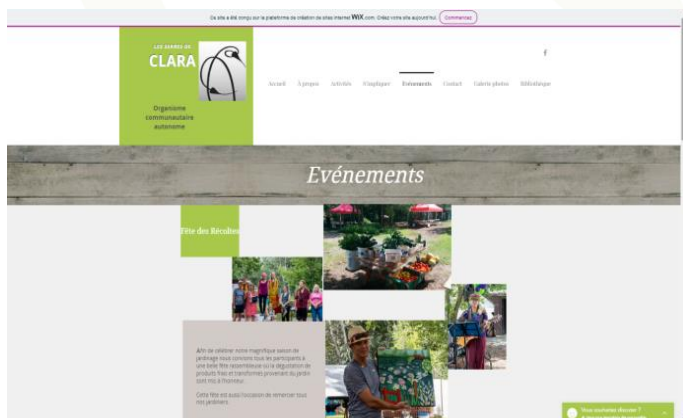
Ce site a été conçu sur la plateforme de création de sites internet WIX.com. Créez votre site aujourd'hui. Commencez

LES SERRES DE CLARA

Organisme communautaire autonome

Accueil À propos Activités S'impliquer Événements Contact Galerie photos Bibliothèque

Evénements

Fête des Récoltes

Afin de célébrer notre magnifique saison de jardinage nous convions tous les participants à une belle fête rassembleuse où la dégustation de produits frais et transformés provenant du jardin sont mis à l'honneur.

Cette fête est aussi l'occasion de remercier tous nos jardiniers.

Vous souhaitez discuter ?